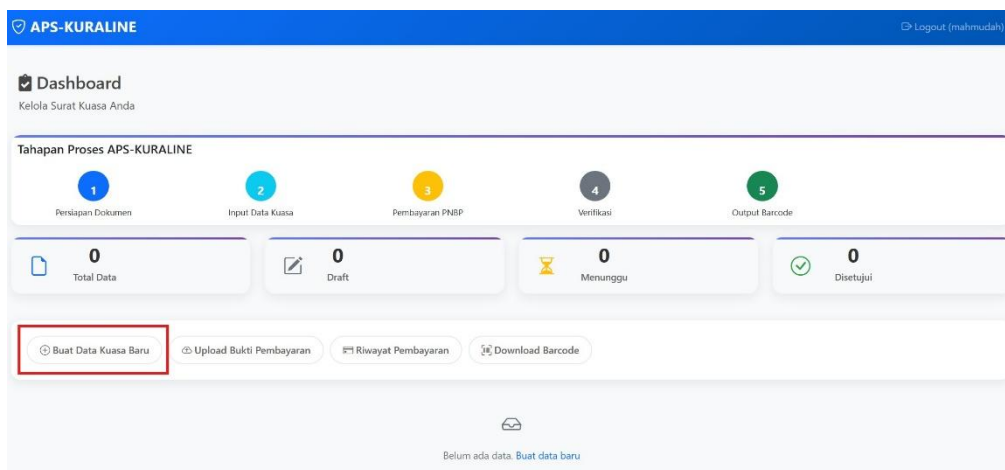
APS-KURALINE

Logout (mahmudah)

Dashboard

Kelola Surat Kuasa Anda

Tahapan Proses APS-KURALINE

1
Persiapan Dokumen

2
Input Data Kuasa

3
Pembayaran PNBP

4
Verifikasi

5
Output Barcode

0
Total Data

0
Draft

0
Menunggu

0
Disetujui

Buat Data Kuasa Baru

Upload Bukti Pembayaran

Riwayat Pembayaran

Download Barcode

Belum ada data. Buat data baru